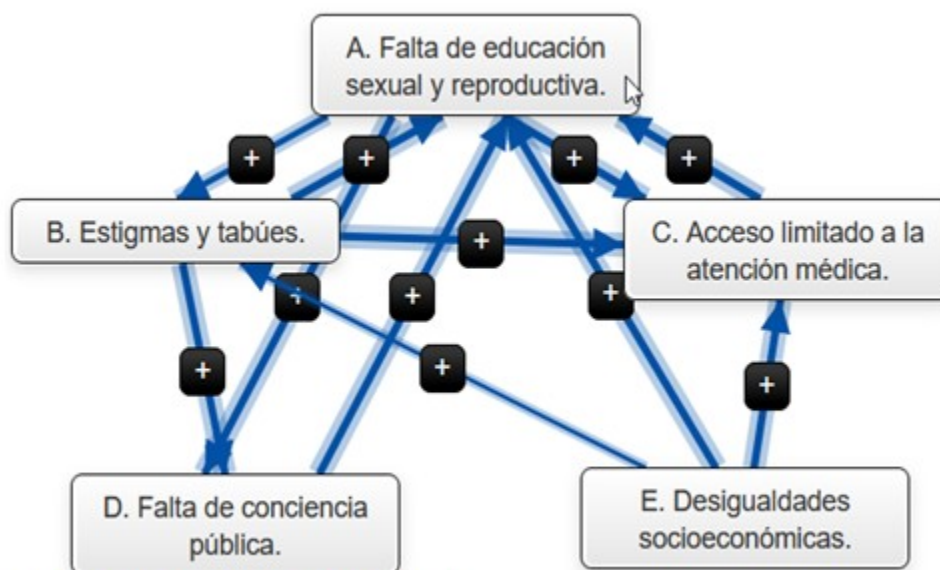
A. Falta de educación sexual y reproductiva.

B. Estigmas y tabúes.

C. Acceso limitado a la atención médica.

D. Falta de conciencia pública.

E. Desigualdades socioeconómicas.

+
+
+
+
+
+
+
+
+
+
+